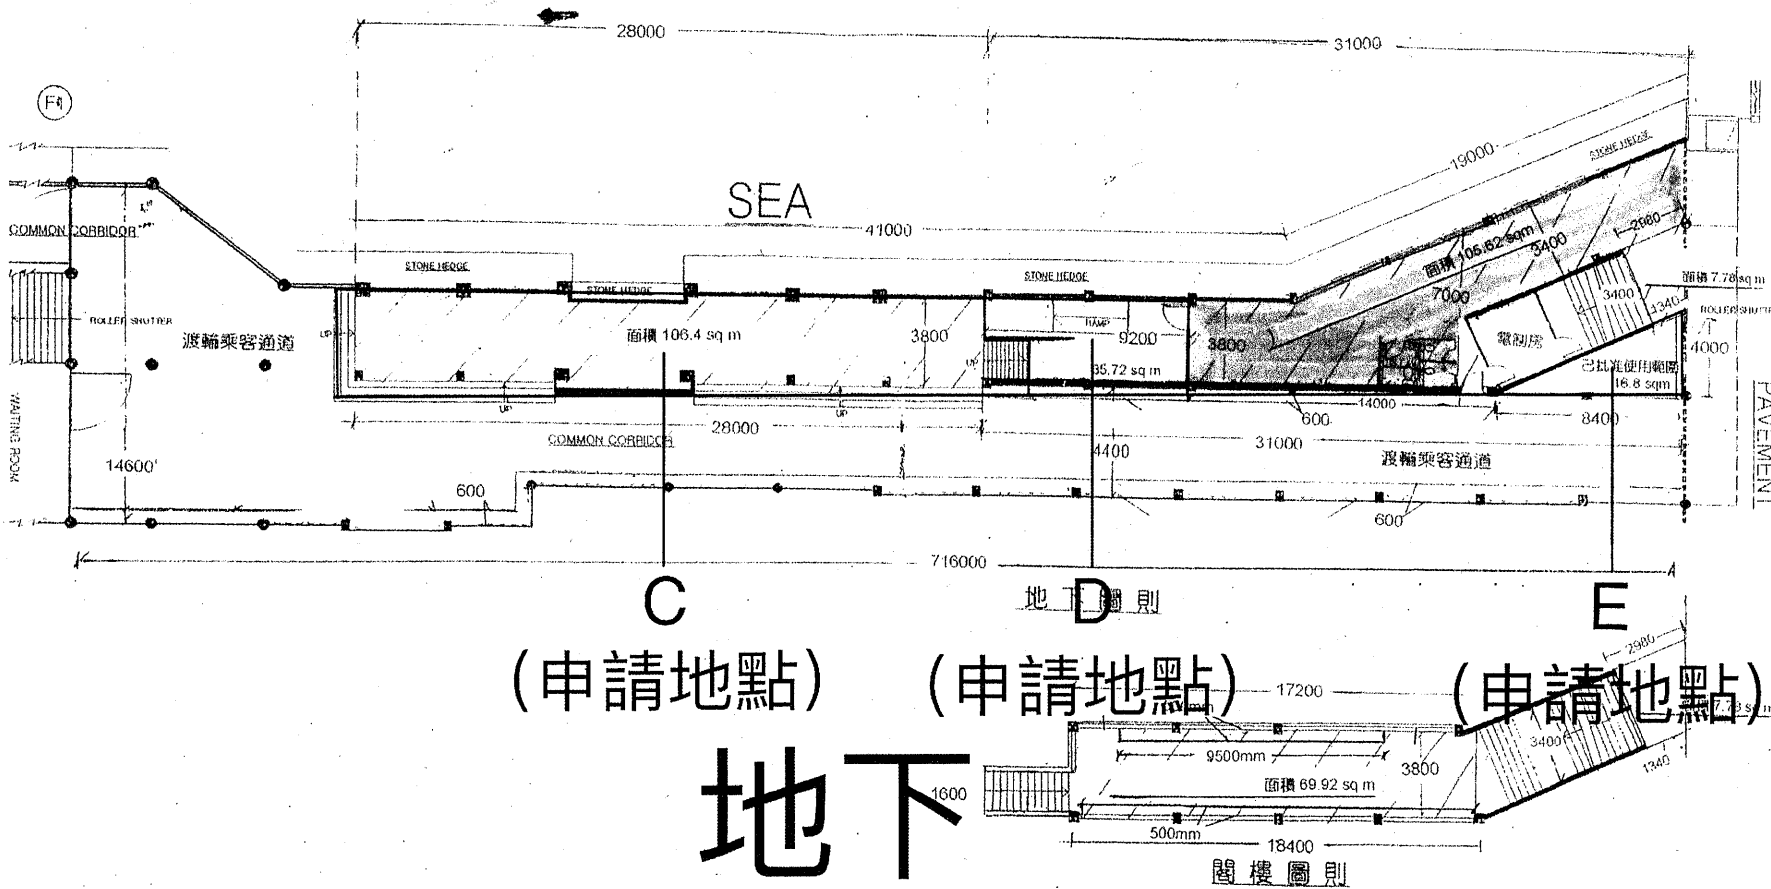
28000
31000
F1
19000
STONE HEDGE
SEA
41000
COMMON CORRIDOR
2080
STONE HEDGE
STONE HEDGE
STONE HEDGE
面積 105.82 sq m
5400
面積 7.78 sq m
ROLLER SHUTTER
7000
3400
1340
ROLLER SHUTTER
渡輪乘客通道
面積 106.4 sq m
3800
RAMP
9200
3800
電制房
4000
35.72 sq m
已批准使用範圍 16.8 sqm
WAITING ROOM
UP
UP
14000
600
28000
8400
COMMON CORRIDOR
4400
31000
PAVEMENT
14600
渡輪乘客通道
600
600
716000
C
地下圖則
D
E
(申請地點)
(申請地點)
(申請地點)
2980
17200
7.78 sq m
9500mm
3400
地下
1600
面積 69.92 sq m
3800
1340
500mm
18400
閣樓圖則